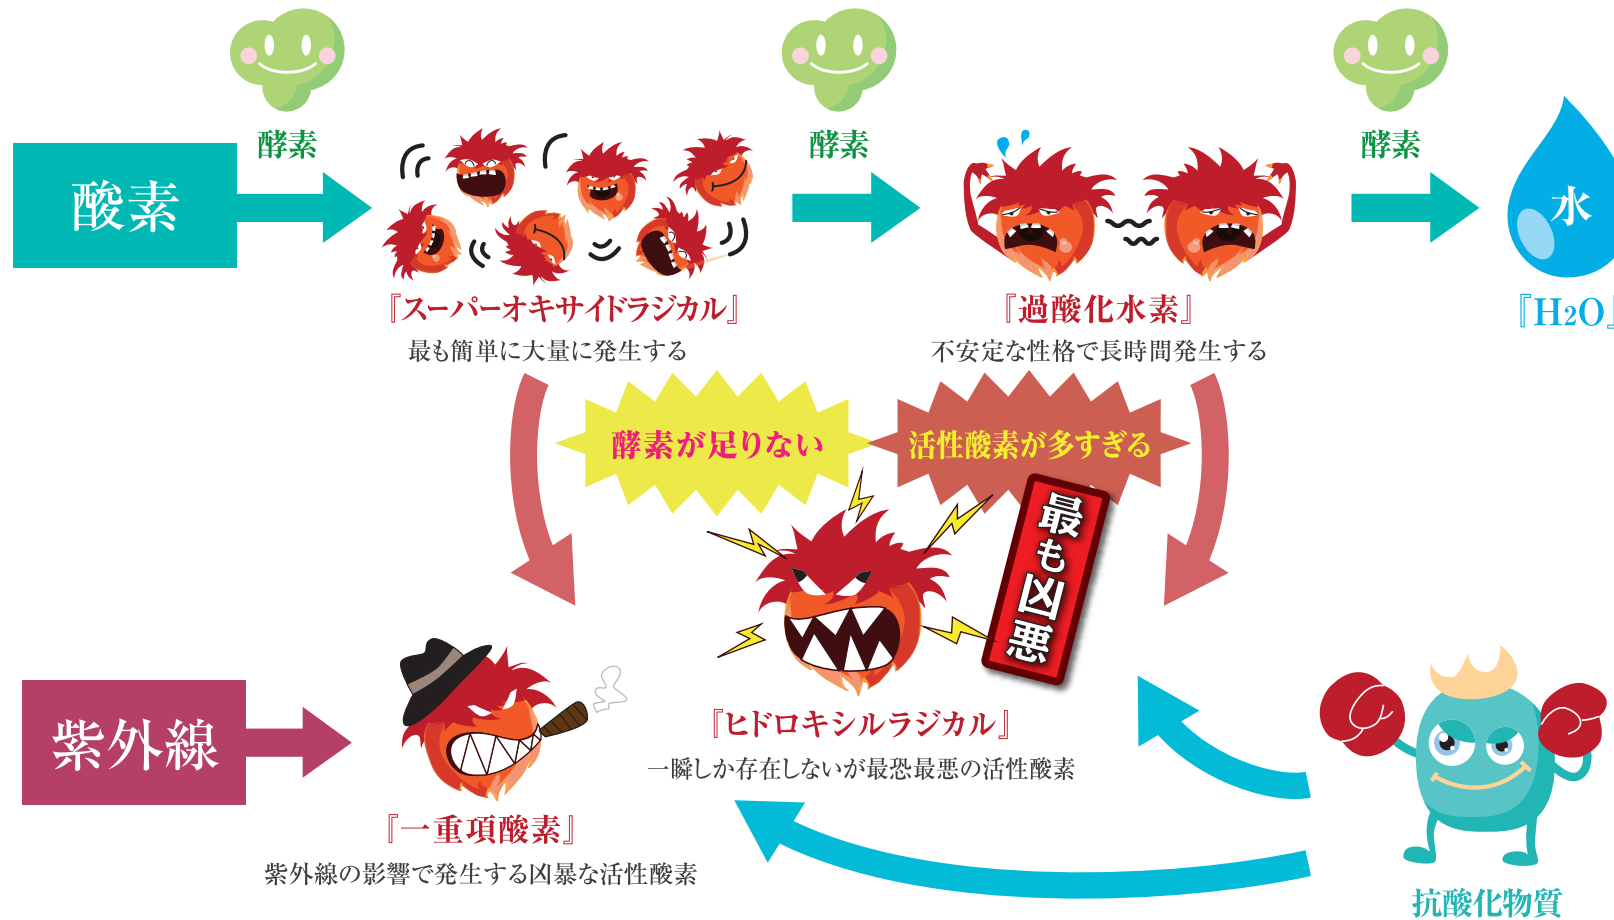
酵素

酵素

酵素

酸素

水

『スーパーオキサイドラジカル』
最も簡単に大量に発生する

『過酸化水素』
不安定な性格で長時間発生する

『$H_2O$』

酵素が足りない

活性酸素が多すぎる

最も凶悪

紫外線

『ヒドロキシルラジカル』
一瞬しか存在しないが最恐最悪の活性酸素

『一重項酸素』
紫外線の影響で発生する凶暴な活性酸素

抗酸化物質